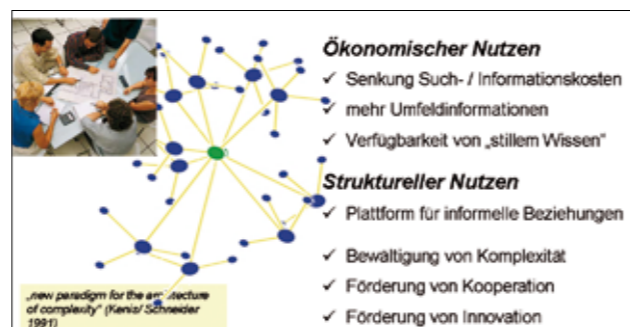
Ökonomischer Nutzen

✓ Senkung Such- / Informationskosten

✓ mehr Umfeldinformationen

✓ Verfügbarkeit von „stillem Wissen"

Struktureller Nutzen

✓ Plattform für informelle Beziehungen

✓ Bewältigung von Komplexität

✓ Förderung von Kooperation

✓ Förderung von Innovation

„new paradigm for the arc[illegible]tecture of complexity" (Kenis/ Schneider 1991)